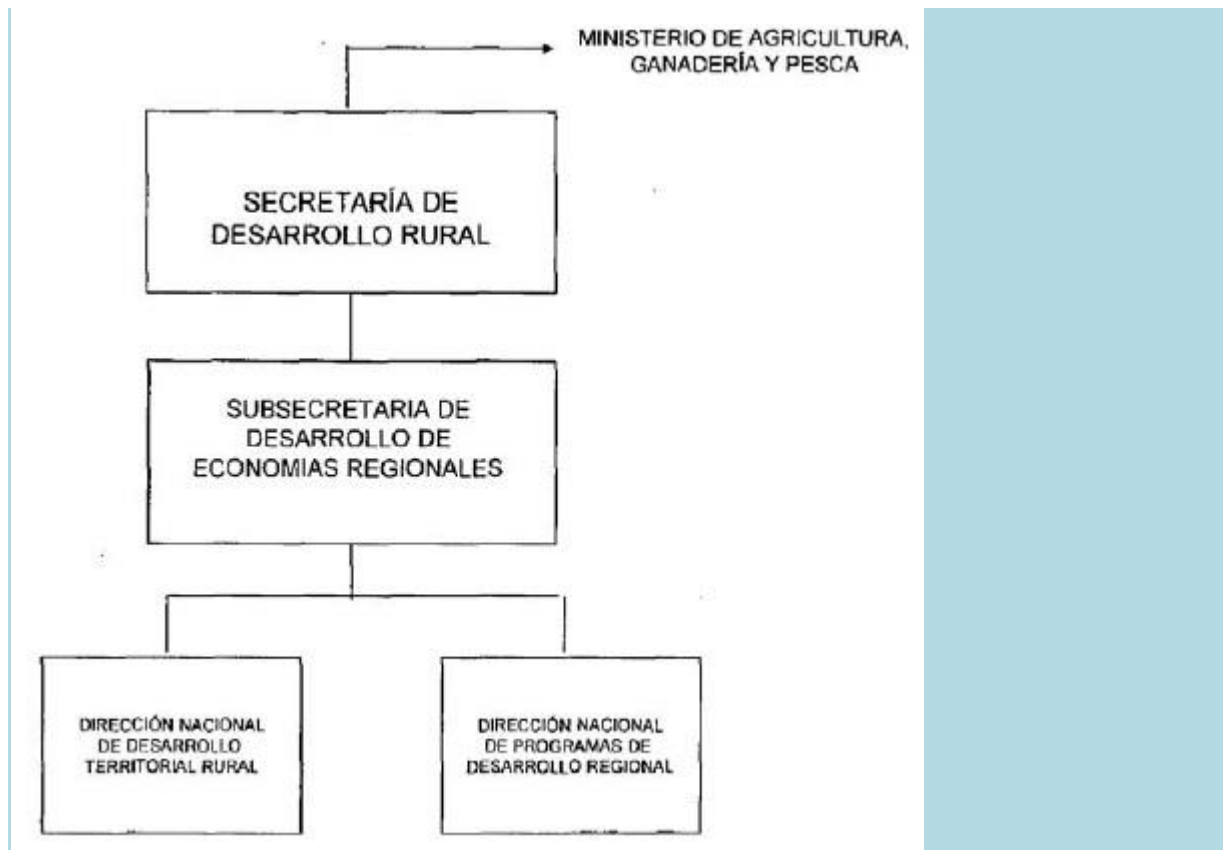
MINISTERIO DE AGRICULTURA, GANADERÍA Y PESCA

SECRETARÍA DE DESARROLLO RURAL

SUBSECRETARIA DE DESARROLLO DE ECONOMIAS REGIONALES

DIRECCIÓN NACIONAL DE DESARROLLO TERRITORIAL RURAL

DIRECCIÓN NACIONAL DE PROGRAMAS DE DESARROLLO REGIONAL